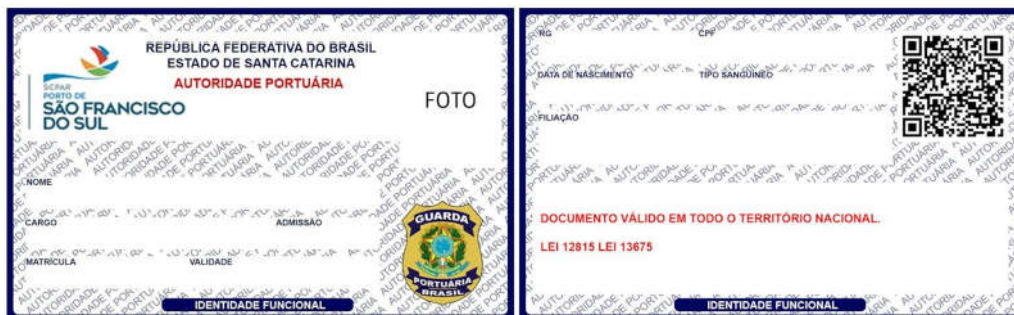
REPÚBLICA FEDERATIVA DO BRASIL
ESTADO DE SANTA CATARINA
AUTORIDADE PORTUÁRIA

SCPAR
PORTO DE
SÃO FRANCISCO DO SUL

FOTO

NOME

CARGO

ADMISSÃO

MATRÍCULA

VALIDADE

GUARDA
PORTUÁRIA
BRASIL

IDENTIDADE FUNCIONAL

RG

CPF

DATA DE NASCIMENTO

TIPO SANGUÍNEO

FILIAÇÃO

DOCUMENTO VÁLIDO EM TODO O TERRITÓRIO NACIONAL.

LEI 12815 LEI 13675

IDENTIDADE FUNCIONAL